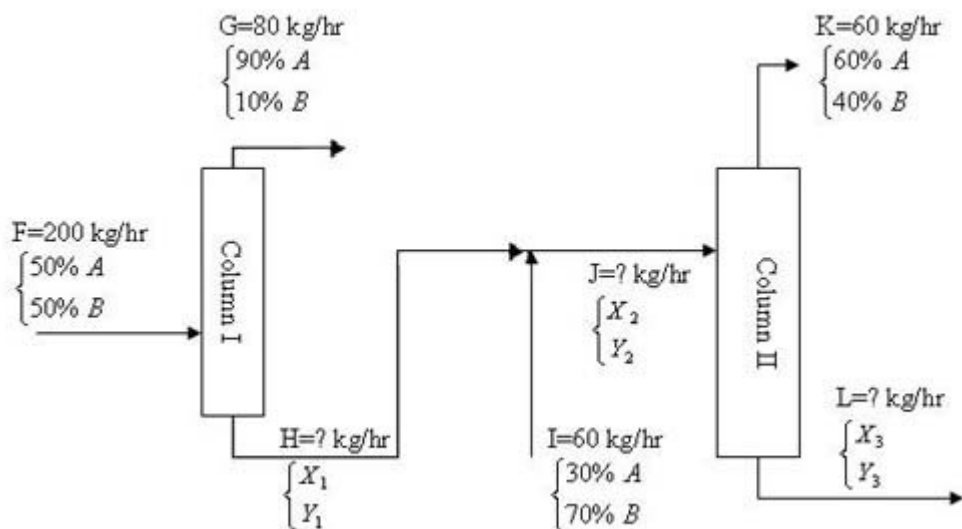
G=80 kg/hr
90% $A$
10% $B$

K=60 kg/hr
60% $A$
40% $B$

F=200 kg/hr
50% $A$
50% $B$

Column I

J=? kg/hr
$X_2$
$Y_2$

Column II

L=? kg/hr
$X_3$
$Y_3$

H=? kg/hr
$X_1$
$Y_1$

I=60 kg/hr
30% $A$
70% $B$